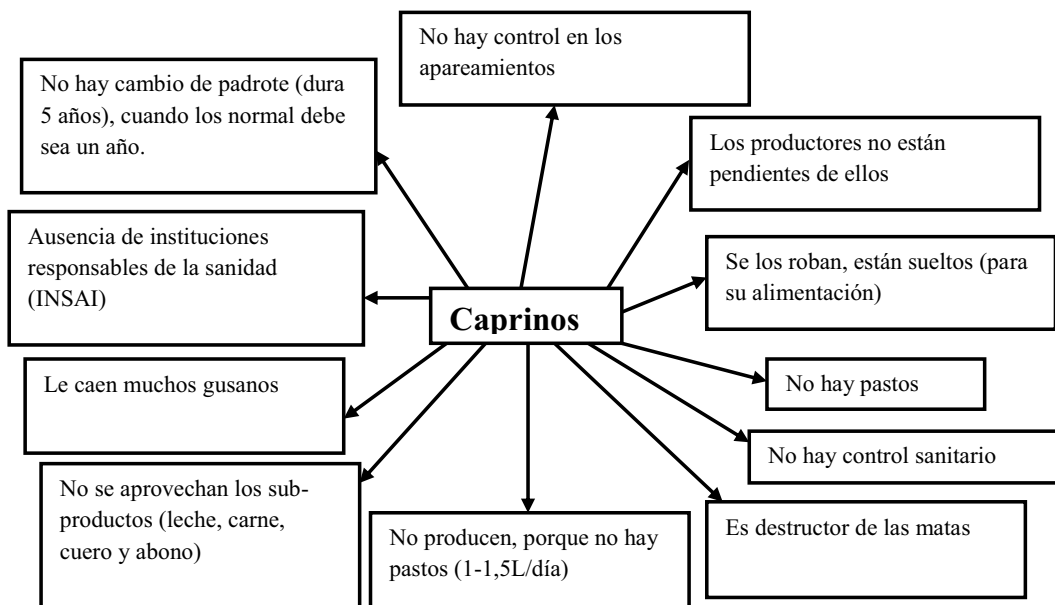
Caprinos

No hay control en los apareamientos

No hay cambio de padrote (dura 5 años), cuando los normal debe sea un año.

Los productores no están pendientes de ellos

Ausencia de instituciones responsables de la sanidad (INSAI)

Se los roban, están sueltos (para su alimentación)

Le caen muchos gusanos

No hay pastos

No hay control sanitario

No se aprovechan los subproductos (leche, carne, cuero y abono)

No producen, porque no hay pastos (1-1,5L/día)

Es destructor de las matas